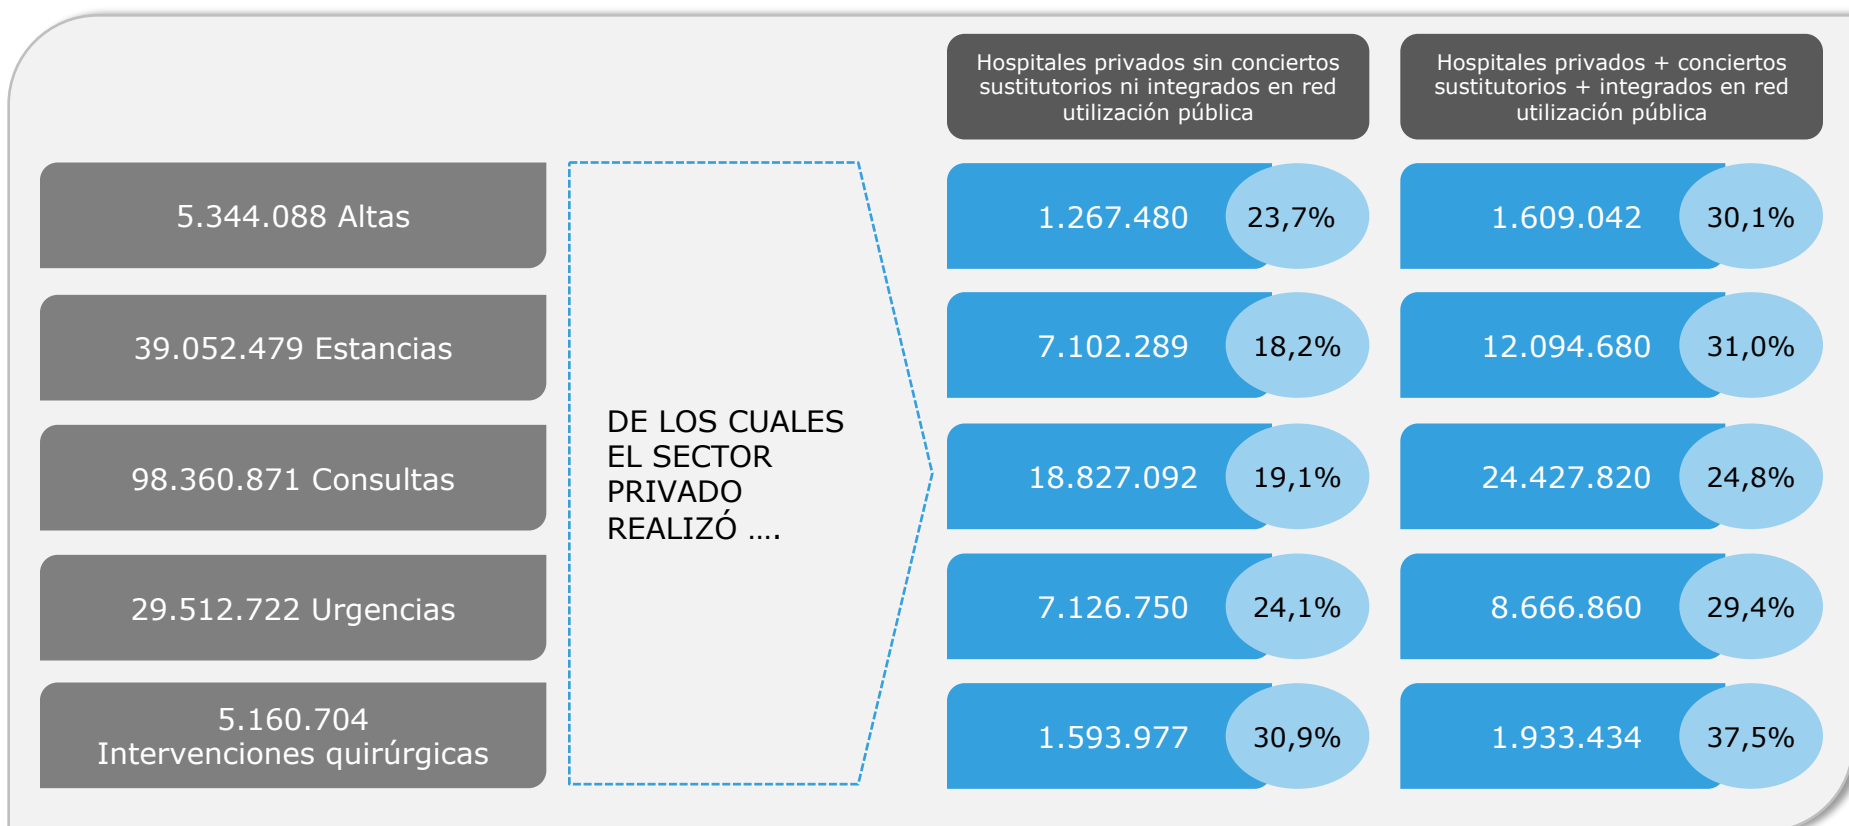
Hospitales privados sin conciertos sustitutorios ni integrados en red utilización pública

Hospitales privados + conciertos sustitutorios + integrados en red utilización pública

5.344.088 Altas

39.052.479 Estancias

98.360.871 Consultas

29.512.722 Urgencias

5.160.704 Intervenciones quirúrgicas

DE LOS CUALES EL SECTOR PRIVADO REALIZÓ ….

| | | | |
|---|---|---|---|
| 1.267.480 | 23,7% | 1.609.042 | 30,1% |
| 7.102.289 | 18,2% | 12.094.680 | 31,0% |
| 18.827.092 | 19,1% | 24.427.820 | 24,8% |
| 7.126.750 | 24,1% | 8.666.860 | 29,4% |
| 1.593.977 | 30,9% | 1.933.434 | 37,5% |